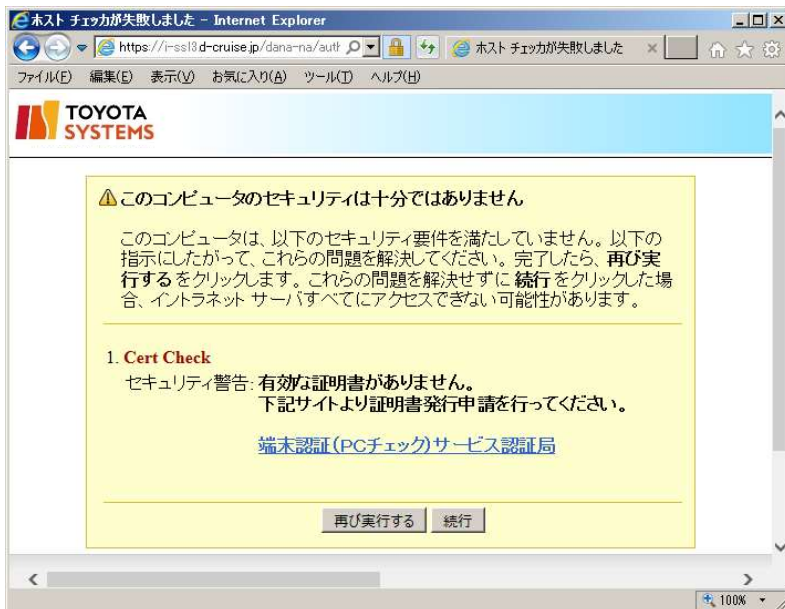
ホスト チェッカが失敗しました - Internet Explorer

https://i-ssl3.d-cruise.jp/dana-na/auth

ホスト チェッカが失敗しました

ファイル(F) 編集(E) 表示(V) お気に入り(A) ツール(T) ヘルプ(H)

TOYOTA SYSTEMS

⚠このコンピュータのセキュリティは十分ではありません

このコンピュータは、以下のセキュリティ要件を満たしていません。以下の指示にしたがって、これらの問題を解決してください。完了したら、再び実行する をクリックします。これらの問題を解決せずに 続行 をクリックした場合、イントラネット サーバすべてにアクセスできない可能性があります。

1. Cert Check

セキュリティ警告: 有効な証明書がありません。
下記サイトより証明書発行申請を行ってください。

端末認証(PCチェック)サービス認証局

再び実行する 続行

100%